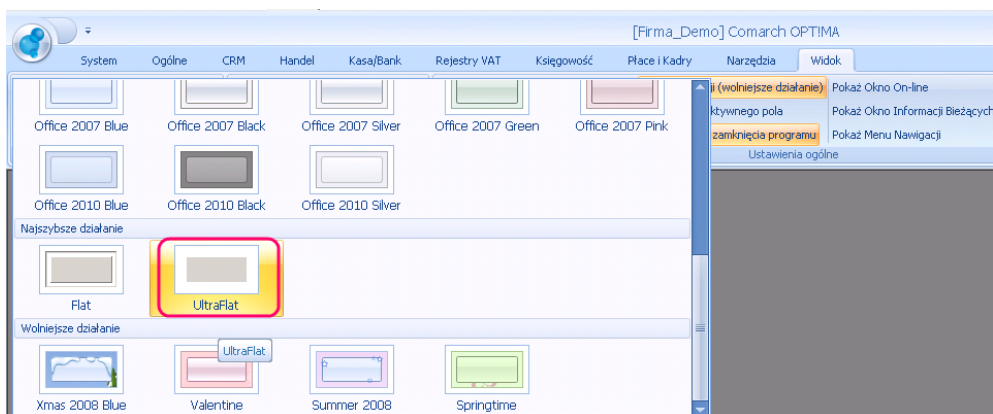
[Firma_Demo] Comarch OPT!MA

System | Ogólne | CRM | Handel | Kasa/Bank | Rejestry VAT | Księgowość | Płace i Kadry | Narzędzia | Widok

Office 2007 Blue | Office 2007 Black | Office 2007 Silver | Office 2007 Green | Office 2007 Pink

Office 2010 Blue | Office 2010 Black | Office 2010 Silver

Najszybsze działanie

Flat | UltraFlat

Wolniejsze działanie

UltraFlat

Xmas 2008 Blue | Valentine | Summer 2008 | Springtime

i (wolniejsze działanie)
ktywnego pola
zamknięcia programu

Pokaż Okno On-line
Pokaż Okno Informacji Bieżących
Pokaż Menu Nawigacji

Ustawienia ogólne